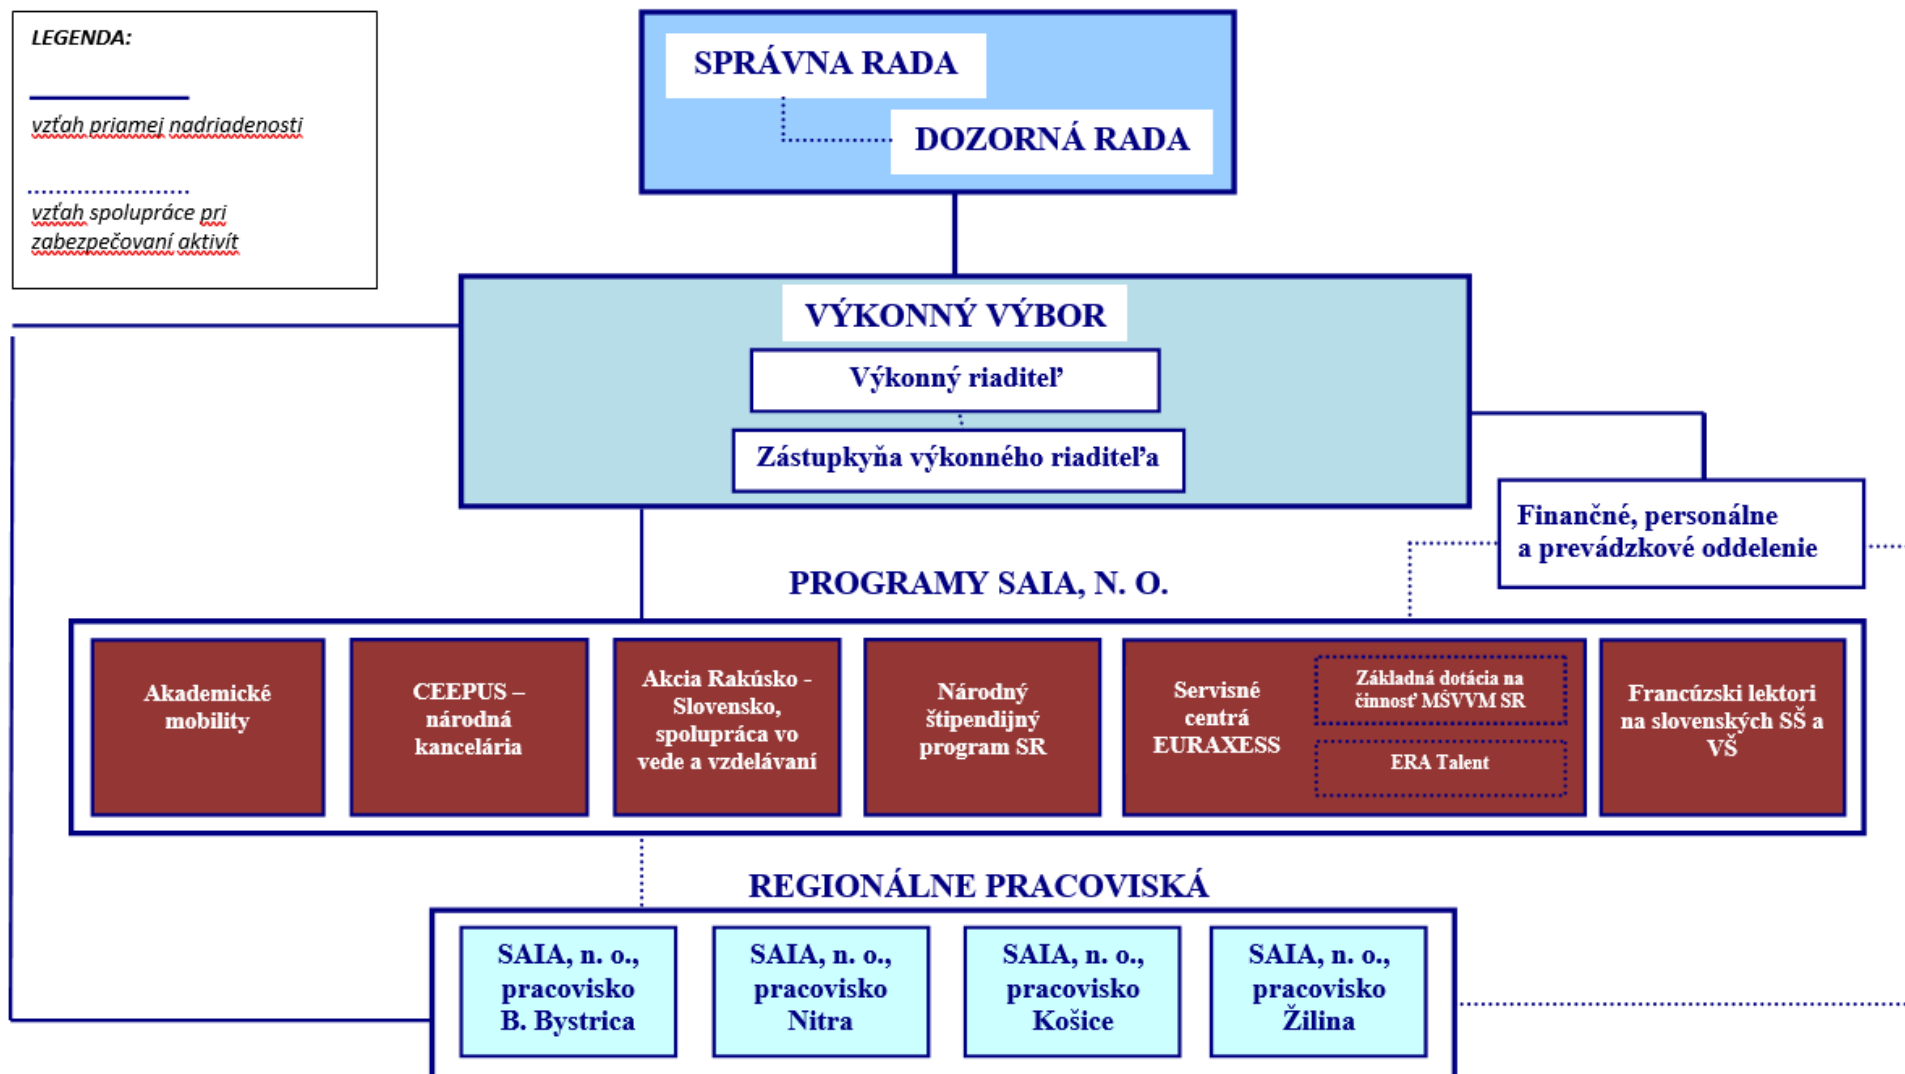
LEGENDA:

vzťah priamej nadriadenosti

vzťah spolupráce pri zabezpečovaní aktivít

SPRÁVNA RADA

DOZORNÁ RADA

VÝKONNÝ VÝBOR

Výkonný riaditeľ

Zástupkyňa výkonného riaditeľa

Finančné, personálne a prevádzkové oddelenie

PROGRAMY SAIA, N. O.

Akademické mobility

CEEPUS – národná kancelária

Akcia Rakúsko - Slovensko, spolupráca vo vede a vzdelávaní

Národný štipendijný program SR

Servisné centrá EURAXESS

Základná dotácia na činnosť MŠVVM SR

ERA Talent

Francúzski lektori na slovenských SŠ a VŠ

REGIONÁLNE PRACOVISKÁ

SAIA, n. o., pracovisko B. Bystrica

SAIA, n. o., pracovisko Nitra

SAIA, n. o., pracovisko Košice

SAIA, n. o., pracovisko Žilina